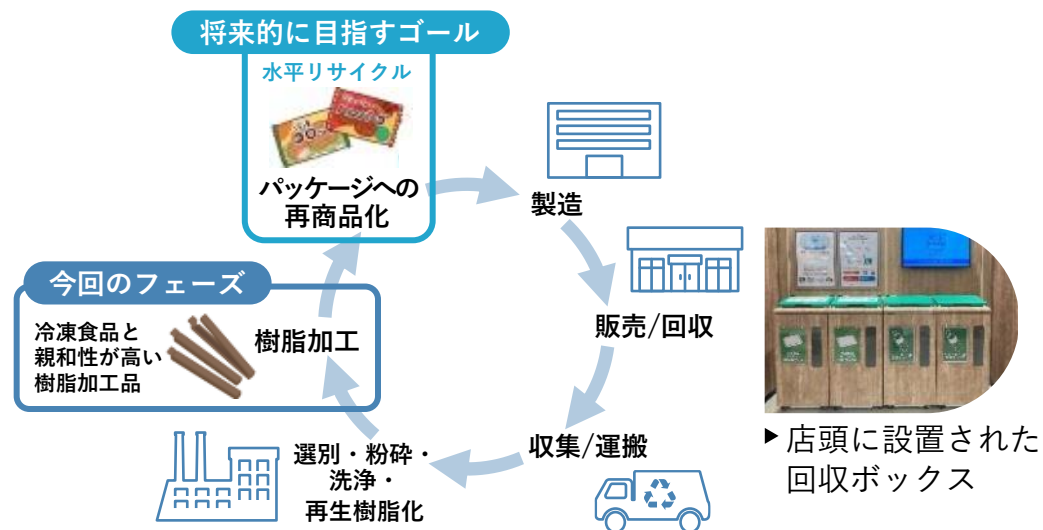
将来的に目指すゴール

水平リサイクル

パッケージへの再商品化

製造

販売/回収

収集/運搬

選別・粉砕・洗浄・再生樹脂化

樹脂加工

今回のフェーズ

冷凍食品と親和性が高い樹脂加工品

▶店頭に設置された回収ボックス